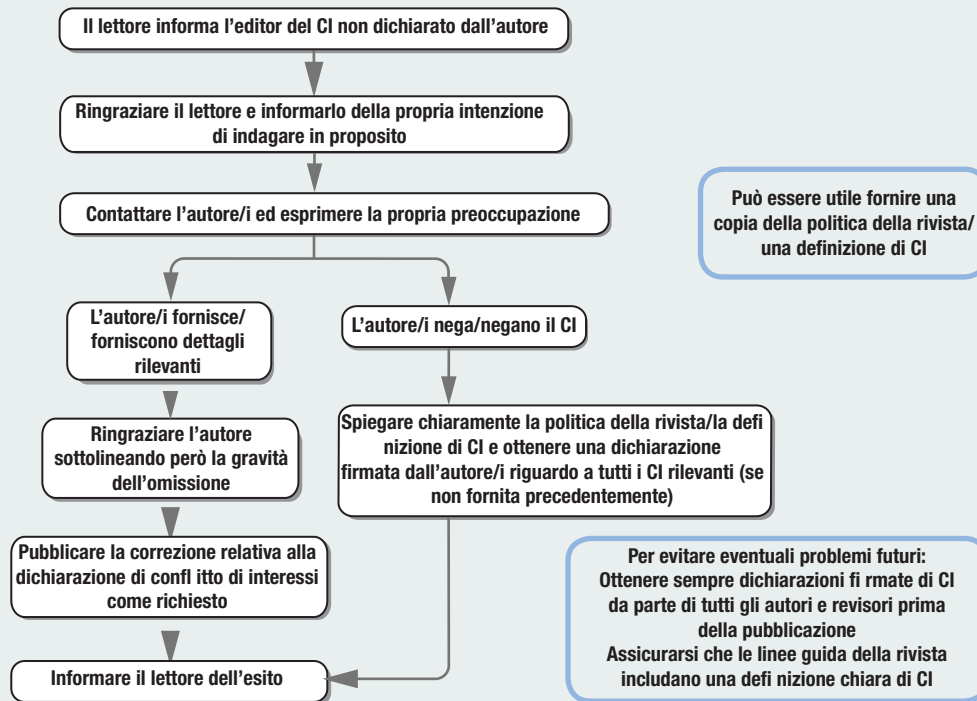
Il lettore informa l'editor del CI non dichiarato dall'autore

Ringraziare il lettore e informarlo della propria intenzione di indagare in proposito

Contattare l'autore/i ed esprimere la propria preoccupazione

Può essere utile fornire una copia della politica della rivista/ una definizione di CI

L'autore/i fornisce/ forniscono dettagli rilevanti

L'autore/i nega/negano il CI

Ringraziare l'autore sottolineando però la gravità dell'omissione

Spiegare chiaramente la politica della rivista/la defi nizione di CI e ottenere una dichiarazione firmata dall'autore/i riguardo a tutti i CI rilevanti (se non fornita precedentemente)

Pubblicare la correzione relativa alla dichiarazione di confl itto di interessi come richiesto

Per evitare eventuali problemi futuri: Ottenere sempre dichiarazioni fi rmate di CI da parte di tutti gli autori e revisori prima della pubblicazione Assicurarsi che le linee guida della rivista includano una defi nizione chiara di CI

Informare il lettore dell'esito